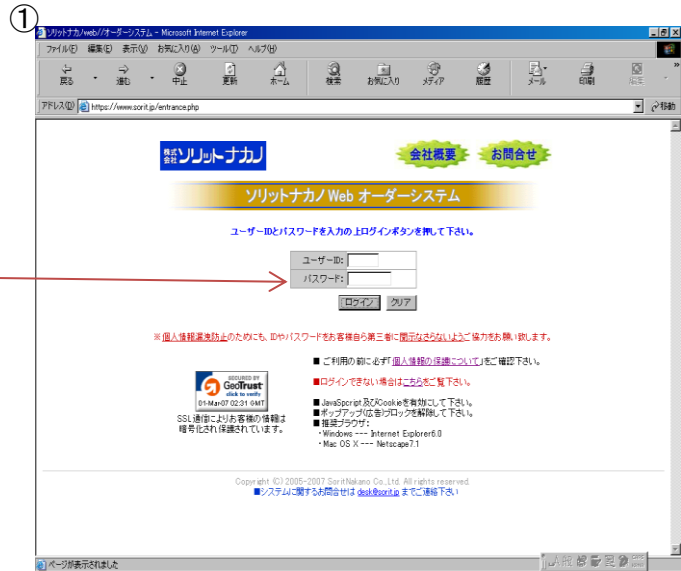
①

ソリットナカノweb//オーダーシステム - Microsoft Internet Explorer

ファイル(F) 編集(E) 表示(V) お気に入り(A) ツール(T) ヘルプ(H)

戻る 進む 中止 更新 ホーム 検索 お気に入り メディア 履歴 メール 印刷 編集

アドレス(D) https://www.sorit.jp/entrance.php 移動

株式会社ソリットナカノ

会社概要 お問合せ

ソリットナカノ Web オーダーシステム

ユーザーIDとパスワードを入力の上ログインボタンを押して下さい。

ユーザーID:
パスワード:

ログイン クリア

※個人情報漏洩防止のためにも、IDやパスワードをお客様自ら第三者に開示なさらないようご協力をお願い致します。

SECURED BY GeoTrust click to verify 01-Mar-07 02:31 GMT

SSL通信によりお客様の情報は暗号化され保護されています。

■ ご利用の前に必ず「個人情報の保護について」をご確認下さい。

■ログインできない場合はこちらをご覧下さい。

■ JavaSpcript及びCookieを有効にして下さい。
■ ポップアップ広告ブロックを解除して下さい。
■ 推奨ブラウザ:
・Windows --- Internet Explorer6.0
・Mac OS X --- Netscape7.1

Copyright (C) 2005-2007 SoritNakano Co.,Ltd. All rights reserved.
■システムに関するお問合せは desk@sorit.jp までご連絡下さい

ページが表示されました